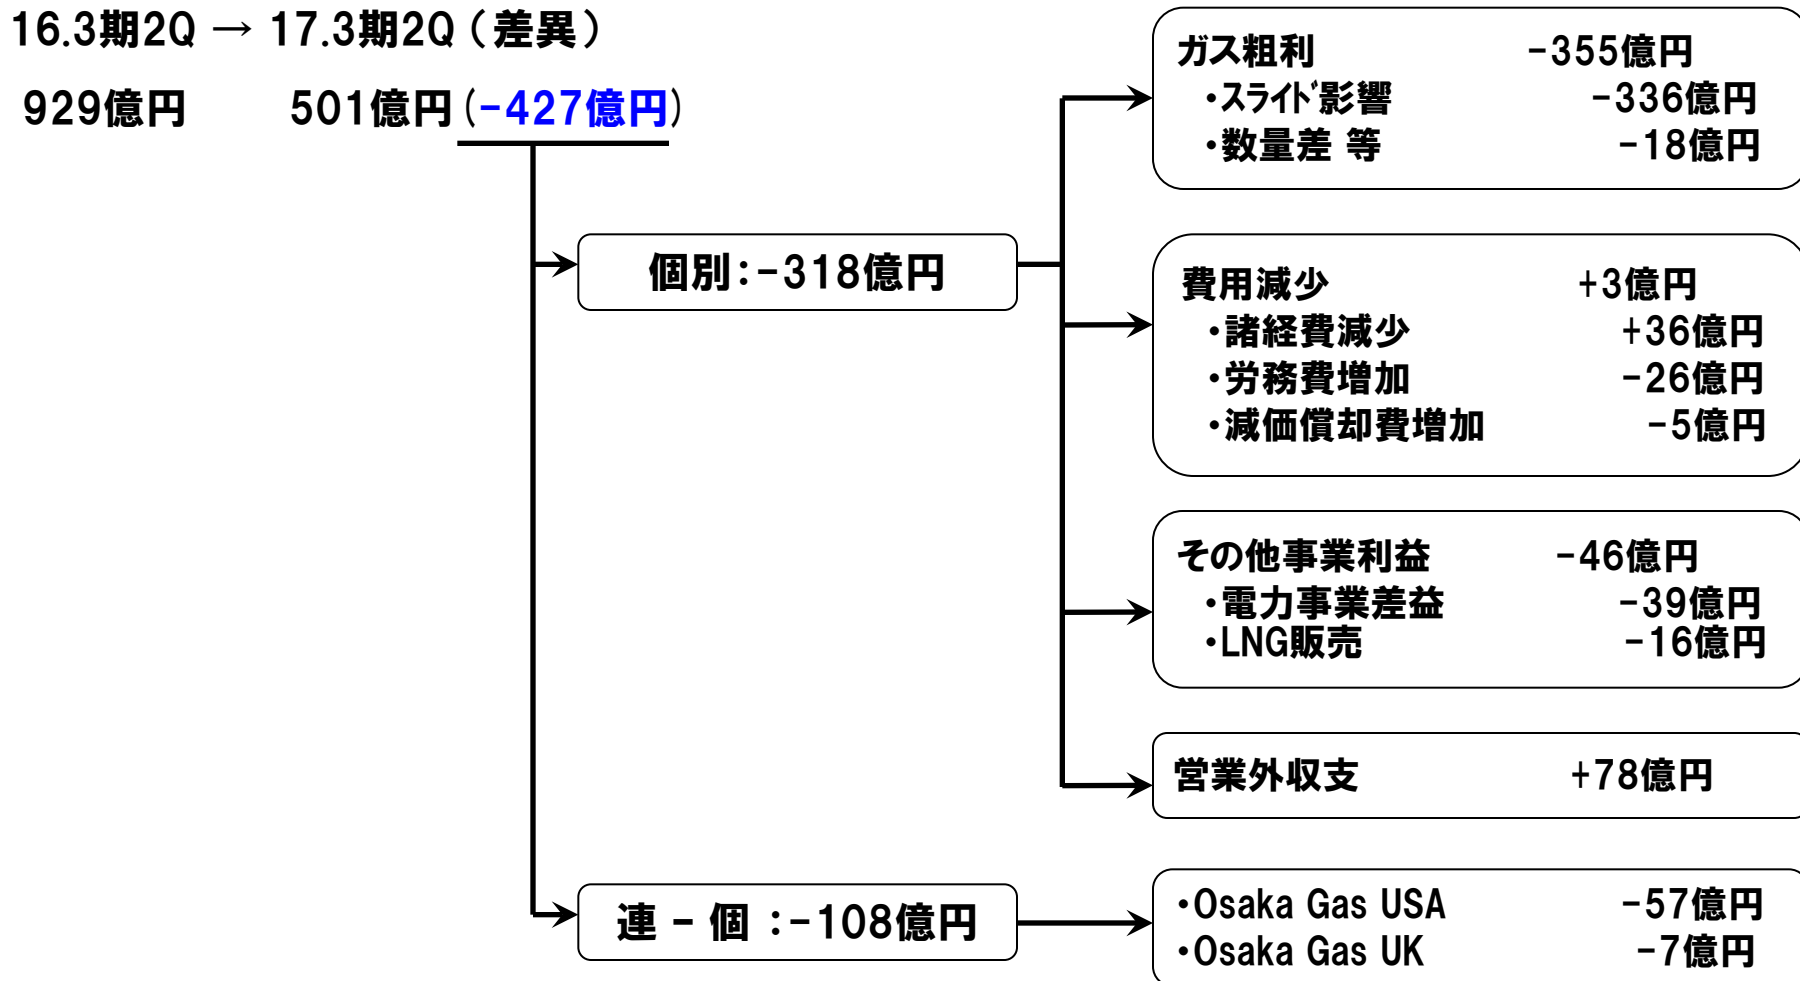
16.3期2Q → 17.3期2Q（差異）

929億円　　501億円（-427億円）

個別：-318億円

ガス粗利　-355億円
・スライド影響　-336億円
・数量差 等　-18億円

費用減少　+3億円
・諸経費減少　+36億円
・労務費増加　-26億円
・減価償却費増加　-5億円

その他事業利益　-46億円
・電力事業差益　-39億円
・LNG販売　-16億円

営業外収支　+78億円

連 - 個 ：-108億円

・Osaka Gas USA　-57億円
・Osaka Gas UK　-7億円